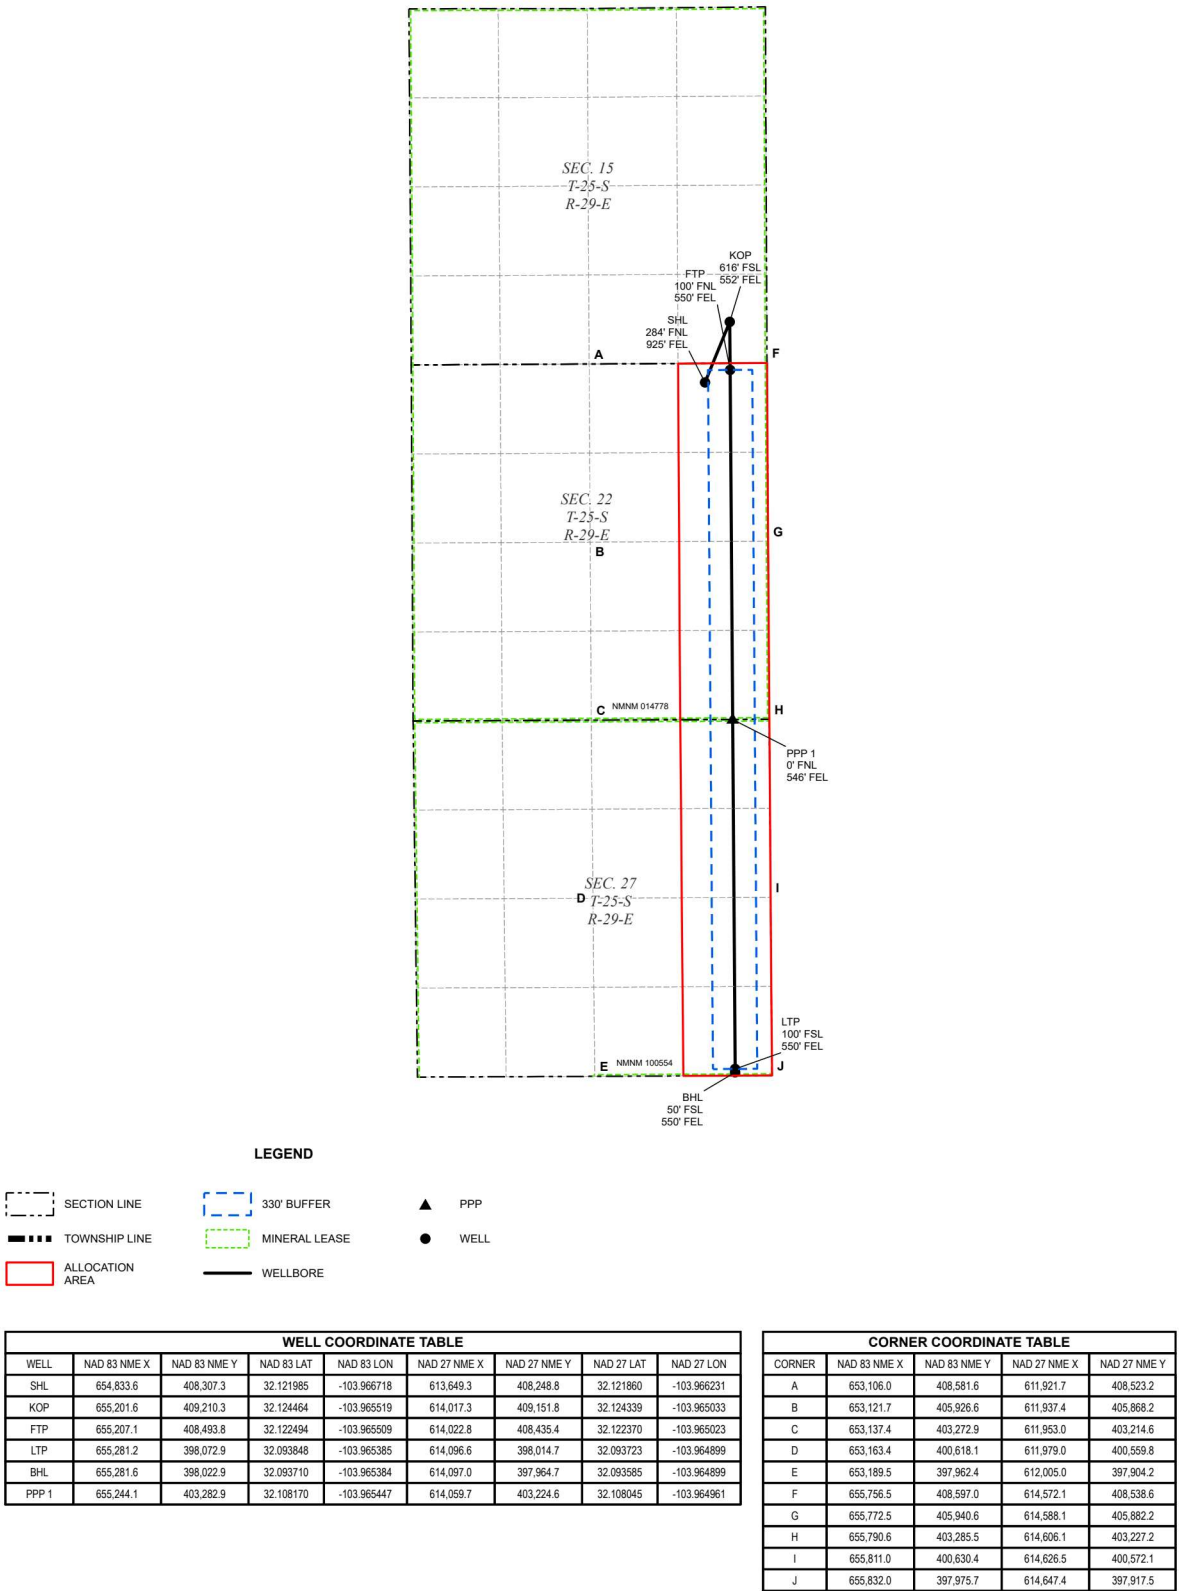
SEC. 15
T-25-S
R-29-E

KOP
616' FSL
552' FEL

FTP
100' FNL
550' FEL

SHL
284' FNL
925' FEL

A

F

SEC. 22
T-25-S
R-29-E

B

G

C NMNM 014778

H

PPP 1
0' FNL
546' FEL

SEC. 27
T-25-S
R-29-E

D

I

LTP
100' FSL
550' FEL

E NMNM 100554

J

BHL
50' FSL
550' FEL

LEGEND

SECTION LINE
TOWNSHIP LINE
ALLOCATION AREA
330' BUFFER
MINERAL LEASE
WELLBORE
PPP
WELL

WELL COORDINATE TABLE

| WELL | NAD 83 NME X | NAD 83 NME Y | NAD 83 LAT | NAD 83 LON | NAD 27 NME X | NAD 27 NME Y | NAD 27 LAT | NAD 27 LON |
|---|---|---|---|---|---|---|---|---|
| SHL | 654,833.6 | 408,307.3 | 32.121985 | -103.966718 | 613,649.3 | 408,248.8 | 32.121860 | -103.966231 |
| KOP | 655,201.6 | 409,210.3 | 32.124464 | -103.965519 | 614,017.3 | 409,151.8 | 32.124339 | -103.965033 |
| FTP | 655,207.1 | 408,493.8 | 32.122494 | -103.965509 | 614,022.8 | 408,435.4 | 32.122370 | -103.965023 |
| LTP | 655,281.2 | 398,072.9 | 32.093848 | -103.965385 | 614,096.6 | 398,014.7 | 32.093723 | -103.964899 |
| BHL | 655,281.6 | 398,022.9 | 32.093710 | -103.965384 | 614,097.0 | 397,964.7 | 32.093585 | -103.964899 |
| PPP 1 | 655,244.1 | 403,282.9 | 32.108170 | -103.965447 | 614,059.7 | 403,224.6 | 32.108045 | -103.964961 |

CORNER COORDINATE TABLE

| CORNER | NAD 83 NME X | NAD 83 NME Y | NAD 27 NME X | NAD 27 NME Y |
|---|---|---|---|---|
| A | 653,106.0 | 408,581.6 | 611,921.7 | 408,523.2 |
| B | 653,121.7 | 405,926.6 | 611,937.4 | 405,868.2 |
| C | 653,137.4 | 403,272.9 | 611,953.0 | 403,214.6 |
| D | 653,163.4 | 400,618.1 | 611,979.0 | 400,559.8 |
| E | 653,189.5 | 397,962.4 | 612,005.0 | 397,904.2 |
| F | 655,756.5 | 408,597.0 | 614,572.1 | 408,538.6 |
| G | 655,772.5 | 405,940.6 | 614,588.1 | 405,882.2 |
| H | 655,790.6 | 403,285.5 | 614,606.1 | 403,227.2 |
| I | 655,811.0 | 400,630.4 | 614,626.5 | 400,572.1 |
| J | 655,832.0 | 397,975.7 | 614,647.4 | 397,917.5 |